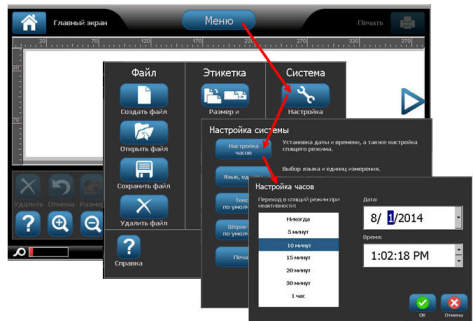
Главный экран

Меню

Печать

Файл

Создать файл

Открыть файл

Сохранить файл

Удалить файл

Справка

Этикетка

Размер и

Система

Настройка

Удалить

Отмена

Размер

Настройка системы

Настройка часов

Установка даты и времени, а также настройка спящего режима.

Язык, ед

Выбор языка и единиц измерения.

Текст по умолч

Шрифт по умолч

Печать

Настройка часов

Переход в спящий режим при неактивности:

Никогда

5 минут

10 минут

15 минут

20 минут

30 минут

1 час

Дата:

8/ 1 /2014

Время:

1:02:18 PM

OK

Отмена